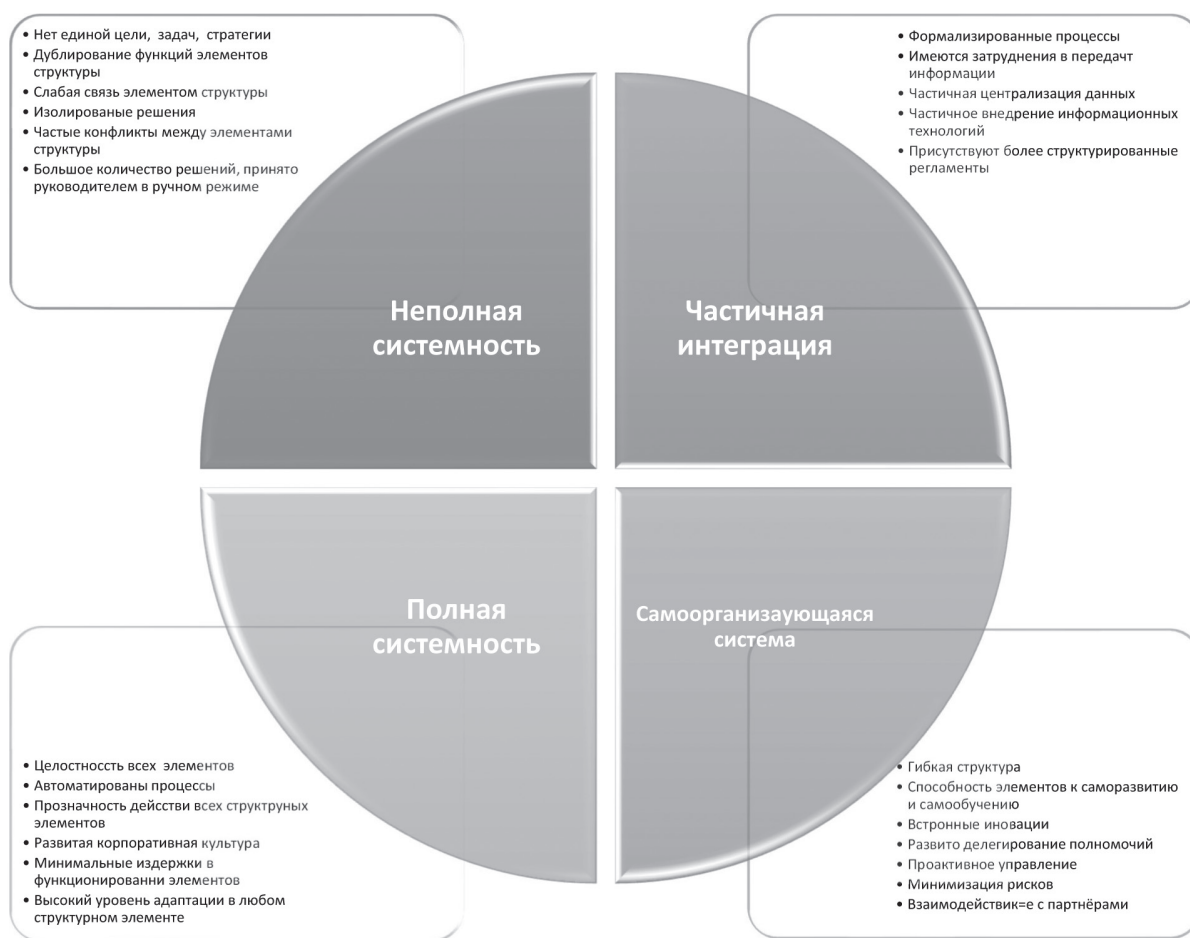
• Нет единой цели, задач, стратегии
• Дублирование функций элементов структуры
• Слабая связь элементом структуры
• Изолированые решения
• Частые конфликты между элементами структуры
• Большое количество решений, принято руководителем в ручном режиме

• Формализированные процессы
• Имеются затруднения в передачт информации
• Частичная централизация данных
• Частичное внедрение информационных технологий
• Присутствуют более структурированные регламенты

Неполная системность

Частичная интеграция

Полная системность

Самоорганизающаяся система

• Целостноссть всех элементов
• Автоматированы процессы
• Прозначность действии всех структруных элементов
• Развитая корпоративная культура
• Минимальные издержки в функционированни элементов
• Высокий уровень адаптации в любом структурном элементе

• Гибкая структура
• Способность элементов к саморазвитию и самообучению
• Встронные иновации
• Развито делегирование полномочий
• Проактивное управление
• Минимизация рисков
• Взаимодействик=е с партнёрами